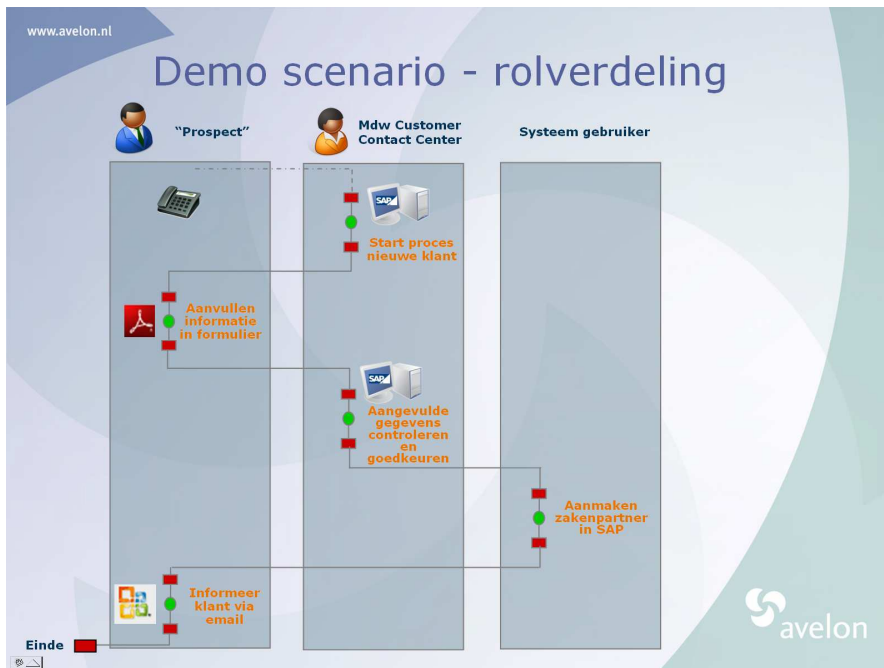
www.avelon.nl

Demo scenario - rolverdeling

“Prospect”

Mdw Customer Contact Center

Systeem gebruiker

SAP

Start proces nieuwe klant

Aanvullen informatie in formulier

SAP

Aangevulde gegevens controleren en goedkeuren

Aanmaken zakenpartner in SAP

Informeer klant via email

Einde

avelon